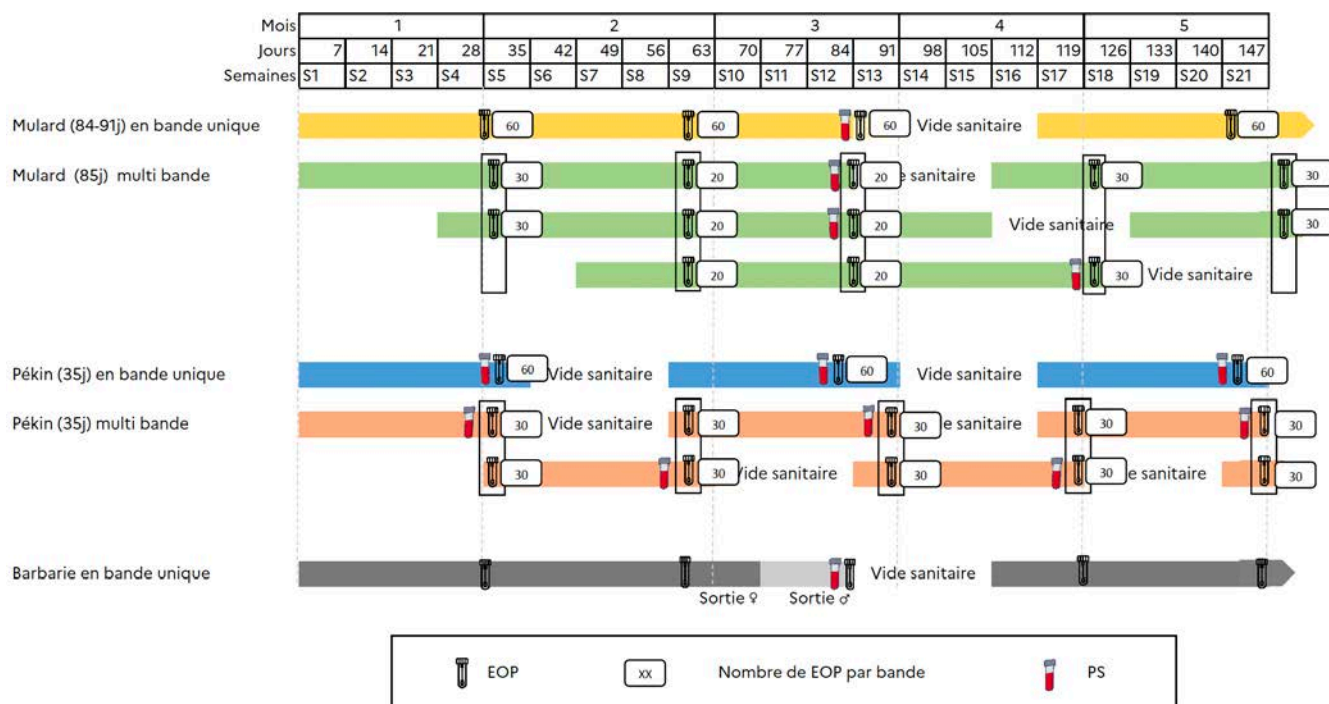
| Mois | 1 | | | | 2 | | | | | 3 | | | | 4 | | | | 5 | | | |
|---|---|---|---|---|---|---|---|---|---|---|---|---|---|---|---|---|---|---|---|---|---|
| Jours | 7 | 14 | 21 | 28 | 35 | 42 | 49 | 56 | 63 | 70 | 77 | 84 | 91 | 98 | 105 | 112 | 119 | 126 | 133 | 140 | 147 |
| Semaines | S1 | S2 | S3 | S4 | S5 | S6 | S7 | S8 | S9 | S10 | S11 | S12 | S13 | S14 | S15 | S16 | S17 | S18 | S19 | S20 | S21 |

Mulard (84-91j) en bande unique
60 60 60 Vide sanitaire 60

Mulard (85j) multi bande
30 20 20 e sanitaire 30 30
30 20 20 Vide sanitaire 30
20 20 30 Vide sanitaire

Pékin (35j) en bande unique
60 Vide sanitaire 60 Vide sanitaire 60

Pékin (35j) multi bande
30 Vide sanitaire 30 30 e sanitaire 30 30
30 30 Vide sanitaire 30 30 e sanitaire 30

Barbarie en bande unique
Vide sanitaire
Sortie ♀ Sortie ♂

EOP
xx Nombre de EOP par bande
PS